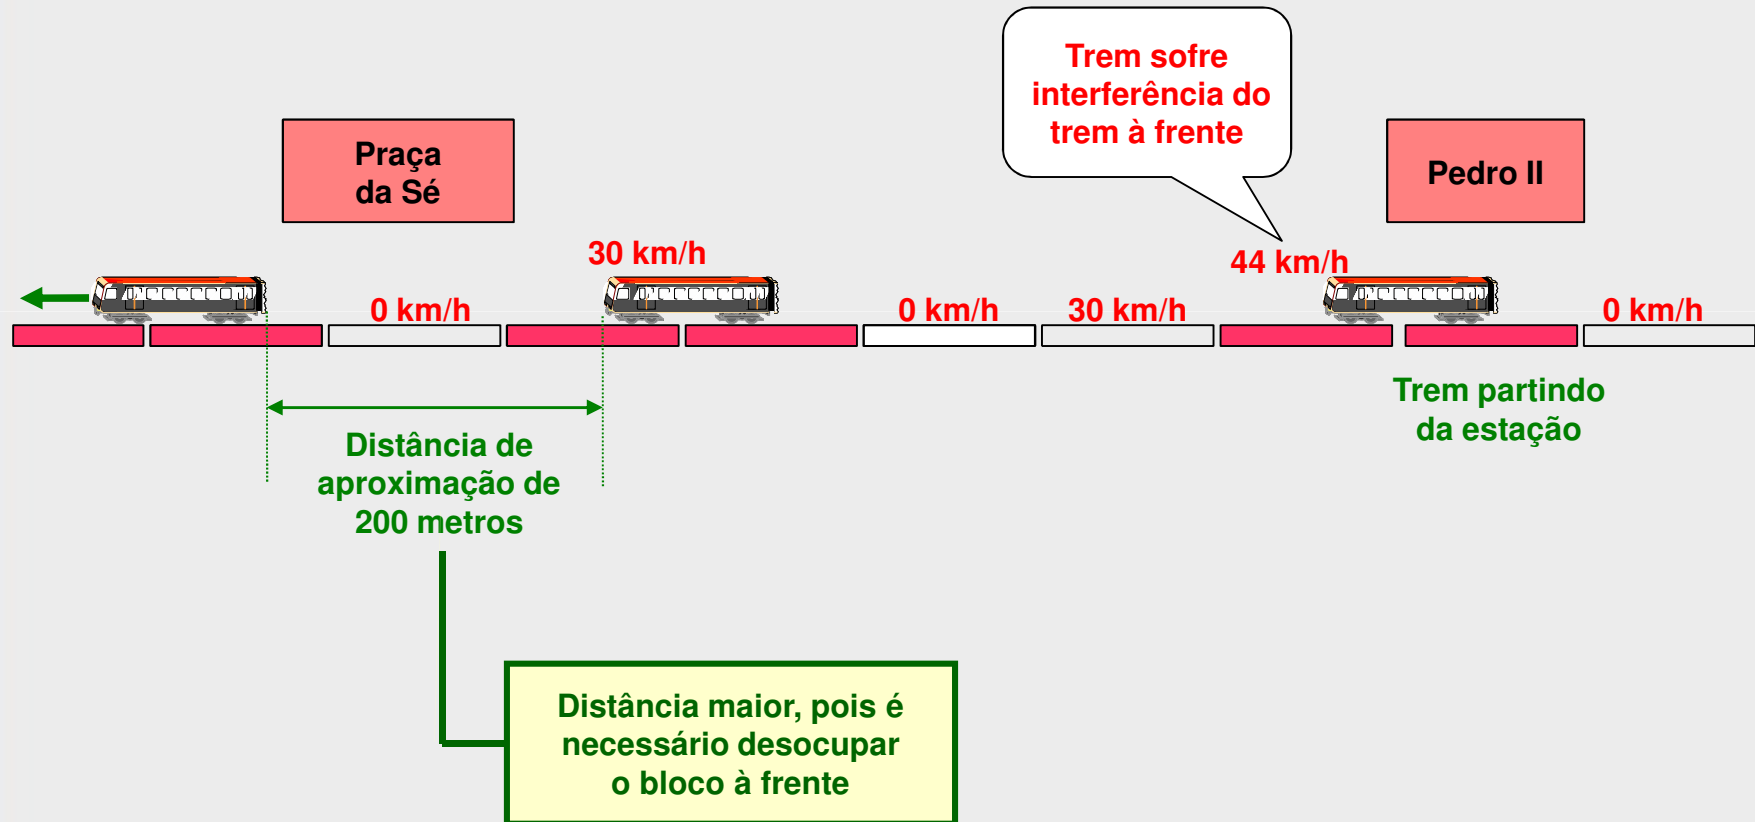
Trem sofre interferência do trem à frente

Praça da Sé

Pedro II

30 km/h

44 km/h

0 km/h

0 km/h

30 km/h

0 km/h

Trem partindo da estação

Distância de aproximação de 200 metros

Distância maior, pois é necessário desocupar o bloco à frente